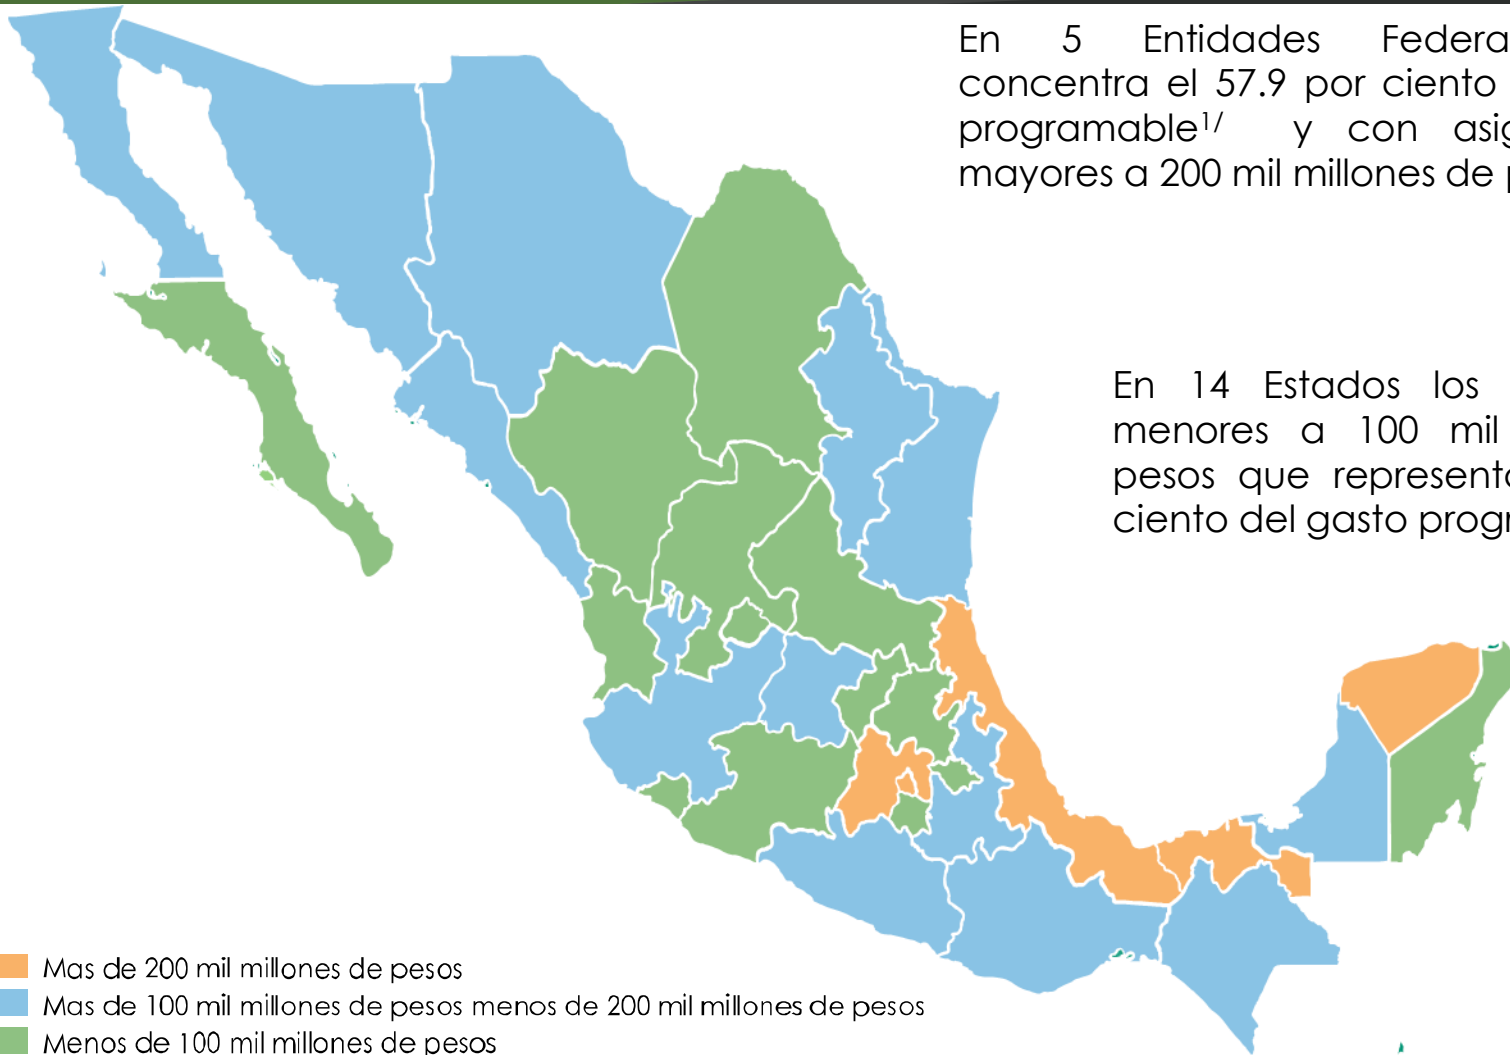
En 5 Entidades Federa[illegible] concentra el 57.9 por ciento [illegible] programable$^{1/}$ y con asig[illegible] mayores a 200 mil millones de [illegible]

En 14 Estados los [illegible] menores a 100 mil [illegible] pesos que represent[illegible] ciento del gasto progr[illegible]

Mas de 200 mil millones de pesos

Mas de 100 mil millones de pesos menos de 200 mil millones de pesos

Menos de 100 mil millones de pesos